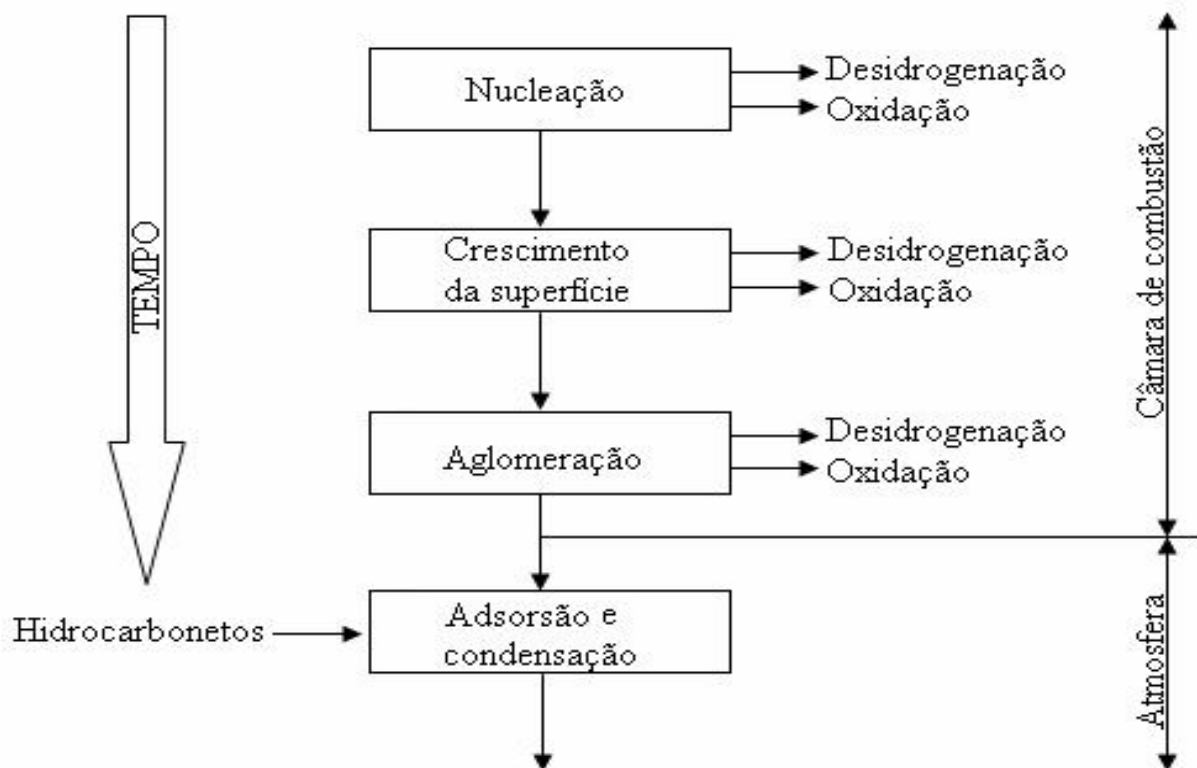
TEMPO

Nucleação
Desidrogenação
Oxidação

Crescimento da superficie
Desidrogenação
Oxidação

Aglomeração
Desidrogenação
Oxidação

Hidrocarbonetos
Adsorsão e condensação

Câmara de combustão

Atmosfera